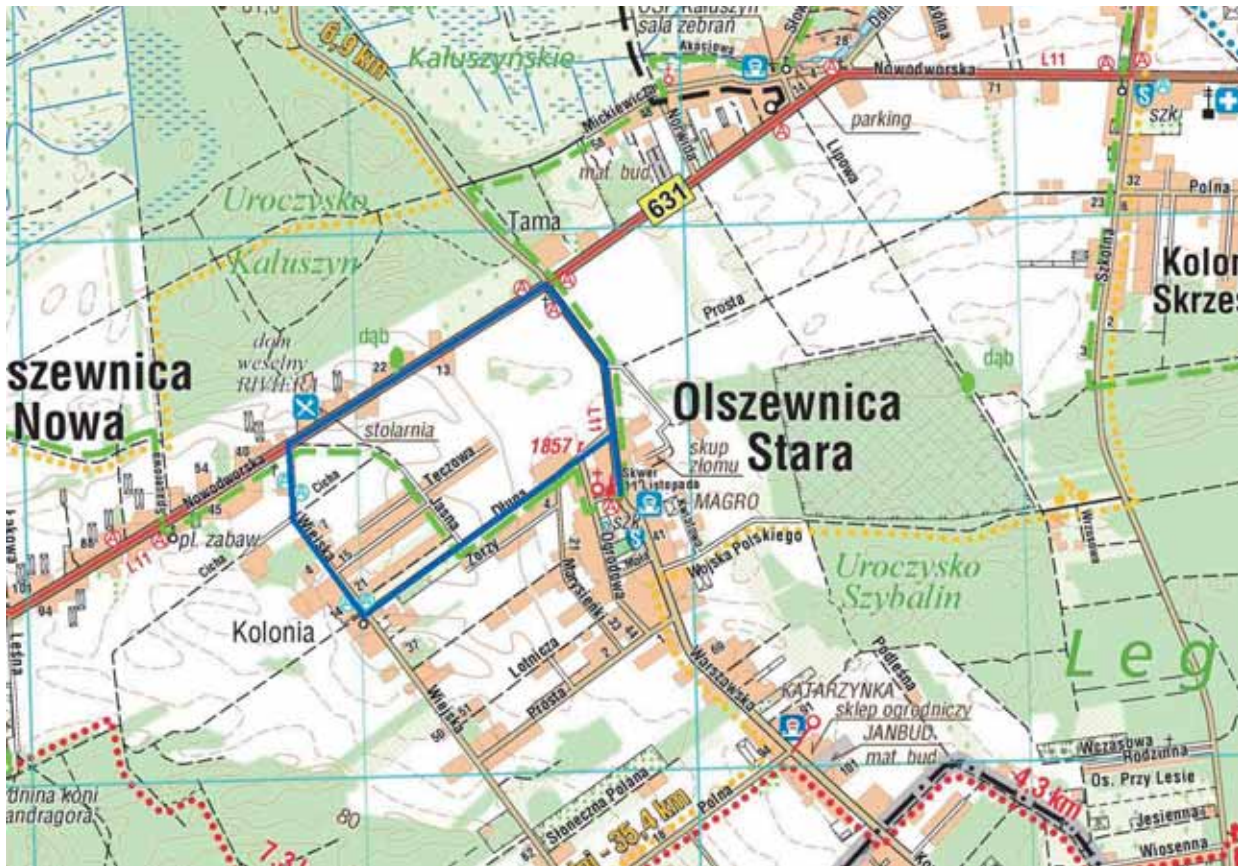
OSP Kałuszyn sala zebrań
6,9 km
Kałuszyńskie
Akacjowa
Słowa
Nowodworska
L11
Mickiewicza
Norwida
Lipowa
parking
szk.
mat. bud.
631
Polna
Uroczysko
Tama
Kałuszyn
Prosta
Kolon
Skrzes
Szkolna
dąb
dom weselny RIVIERA
dąb
szewnica
Nowa
22
13
Olszewnica
Stara
stolarnia
L11
1857 r.
skup złomu
Tęczowa
Skwer 11 Listopada
MAGRO
Nowodworska
Cicha
Jasna
Długa
szk.
Wojska Polskiego
pl. zabaw
Wiejska
Torzy
Ogrodowa
Uroczysko
Szybalin
Cicha
Marsianki
Leg
Kolonia
Lotnicza
Wiejska
Prosta
Warszawska
Podleśna
KATARZYNKA
sklep ogrodniczy
JANBUD
mat. bud.
Wrzosowa
Rodzinna
Os. Przy Lesie
Jesienna
Wiosenna
4,3 km
dnina koni andragora
80
Słoneczna Polana
35,4 km
Polna
7,3
Leśna